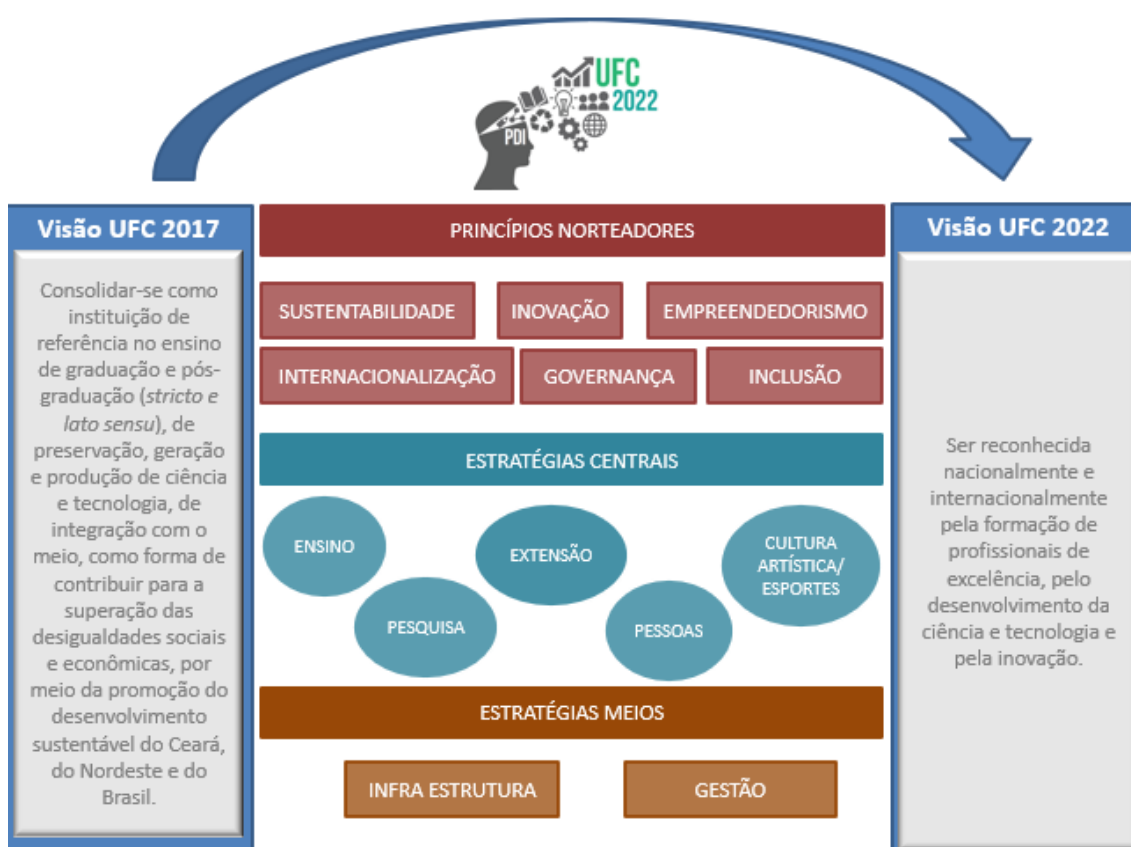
PDI UFC 2022

Visão UFC 2017

Consolidar-se como instituição de referência no ensino de graduação e pós-graduação (*stricto e lato sensu*), de preservação, geração e produção de ciência e tecnologia, de integração com o meio, como forma de contribuir para a superação das desigualdades sociais e econômicas, por meio da promoção do desenvolvimento sustentável do Ceará, do Nordeste e do Brasil.

PRINCÍPIOS NORTEADORES

SUSTENTABILIDADE

INOVAÇÃO

EMPREENDEDORISMO

INTERNACIONALIZAÇÃO

GOVERNANÇA

INCLUSÃO

ESTRATÉGIAS CENTRAIS

ENSINO

EXTENSÃO

CULTURA ARTÍSTICA/ ESPORTES

PESQUISA

PESSOAS

ESTRATÉGIAS MEIOS

INFRA ESTRUTURA

GESTÃO

Visão UFC 2022

Ser reconhecida nacionalmente e internacionalmente pela formação de profissionais de excelência, pelo desenvolvimento da ciência e tecnologia e pela inovação.